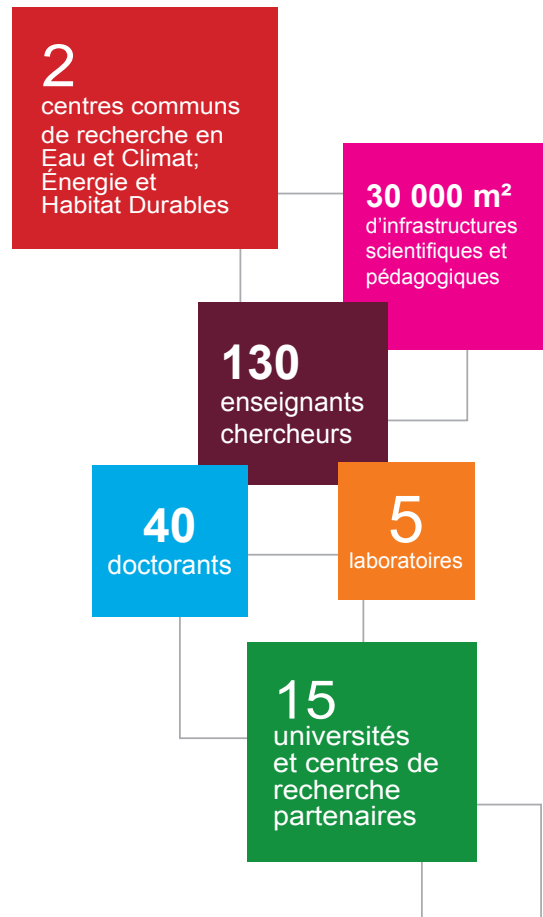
2
centres communs de recherche en Eau et Climat; Énergie et Habitat Durables

30 000 m²
d'infrastructures scientifiques et pédagogiques

130
enseignants chercheurs

40
doctorants

5
laboratoires

15
universités et centres de recherche partenaires